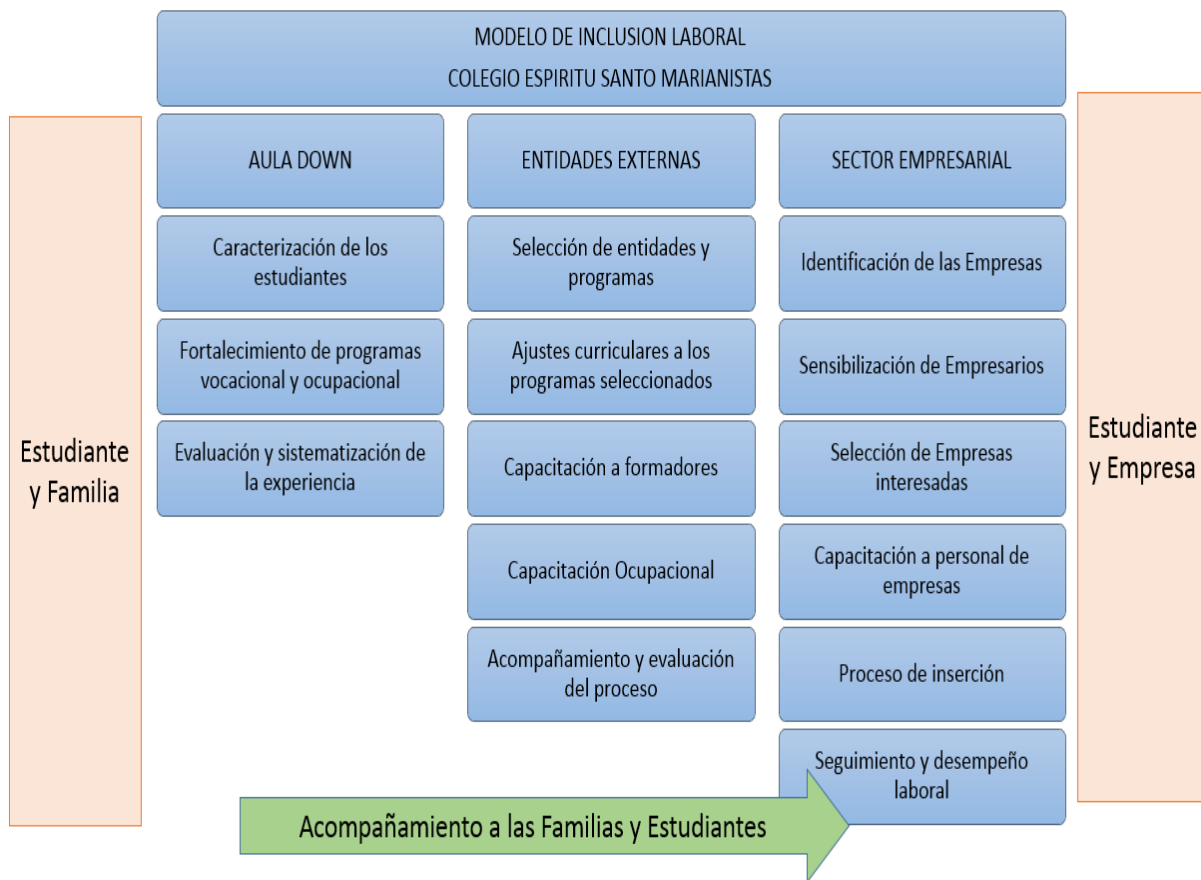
MODELO DE INCLUSION LABORAL
COLEGIO ESPIRITU SANTO MARIANISTAS

Estudiante y Familia

AULA DOWN

Caracterización de los estudiantes

Fortalecimiento de programas vocacional y ocupacional

Evaluación y sistematización de la experiencia

ENTIDADES EXTERNAS

Selección de entidades y programas

Ajustes curriculares a los programas seleccionados

Capacitación a formadores

Capacitación Ocupacional

Acompañamiento y evaluación del proceso

SECTOR EMPRESARIAL

Identificación de las Empresas

Sensibilización de Empresarios

Selección de Empresas interesadas

Capacitación a personal de empresas

Proceso de inserción

Seguimiento y desempeño laboral

Estudiante y Empresa

Acompañamiento a las Familias y Estudiantes